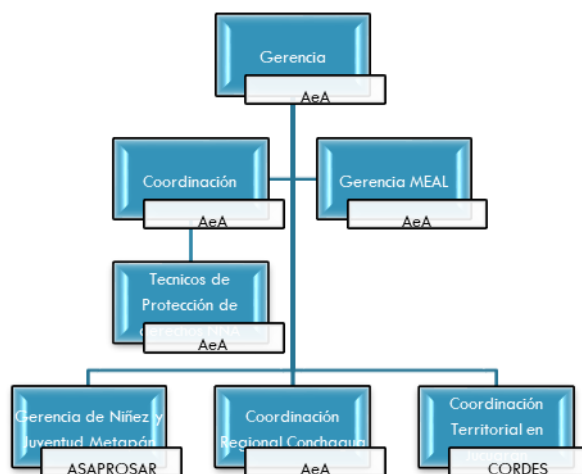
Gerencia
AeA

Coordinación
AeA

Gerencia MEAL
AeA

Tecnicos de Protección de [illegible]
AeA

Gerencia de Niñez y Juventud Metapán
ASAPROSAR

Coordinación Regional Conchagua
AeA

Coordinación Territorial en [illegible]
CORDES